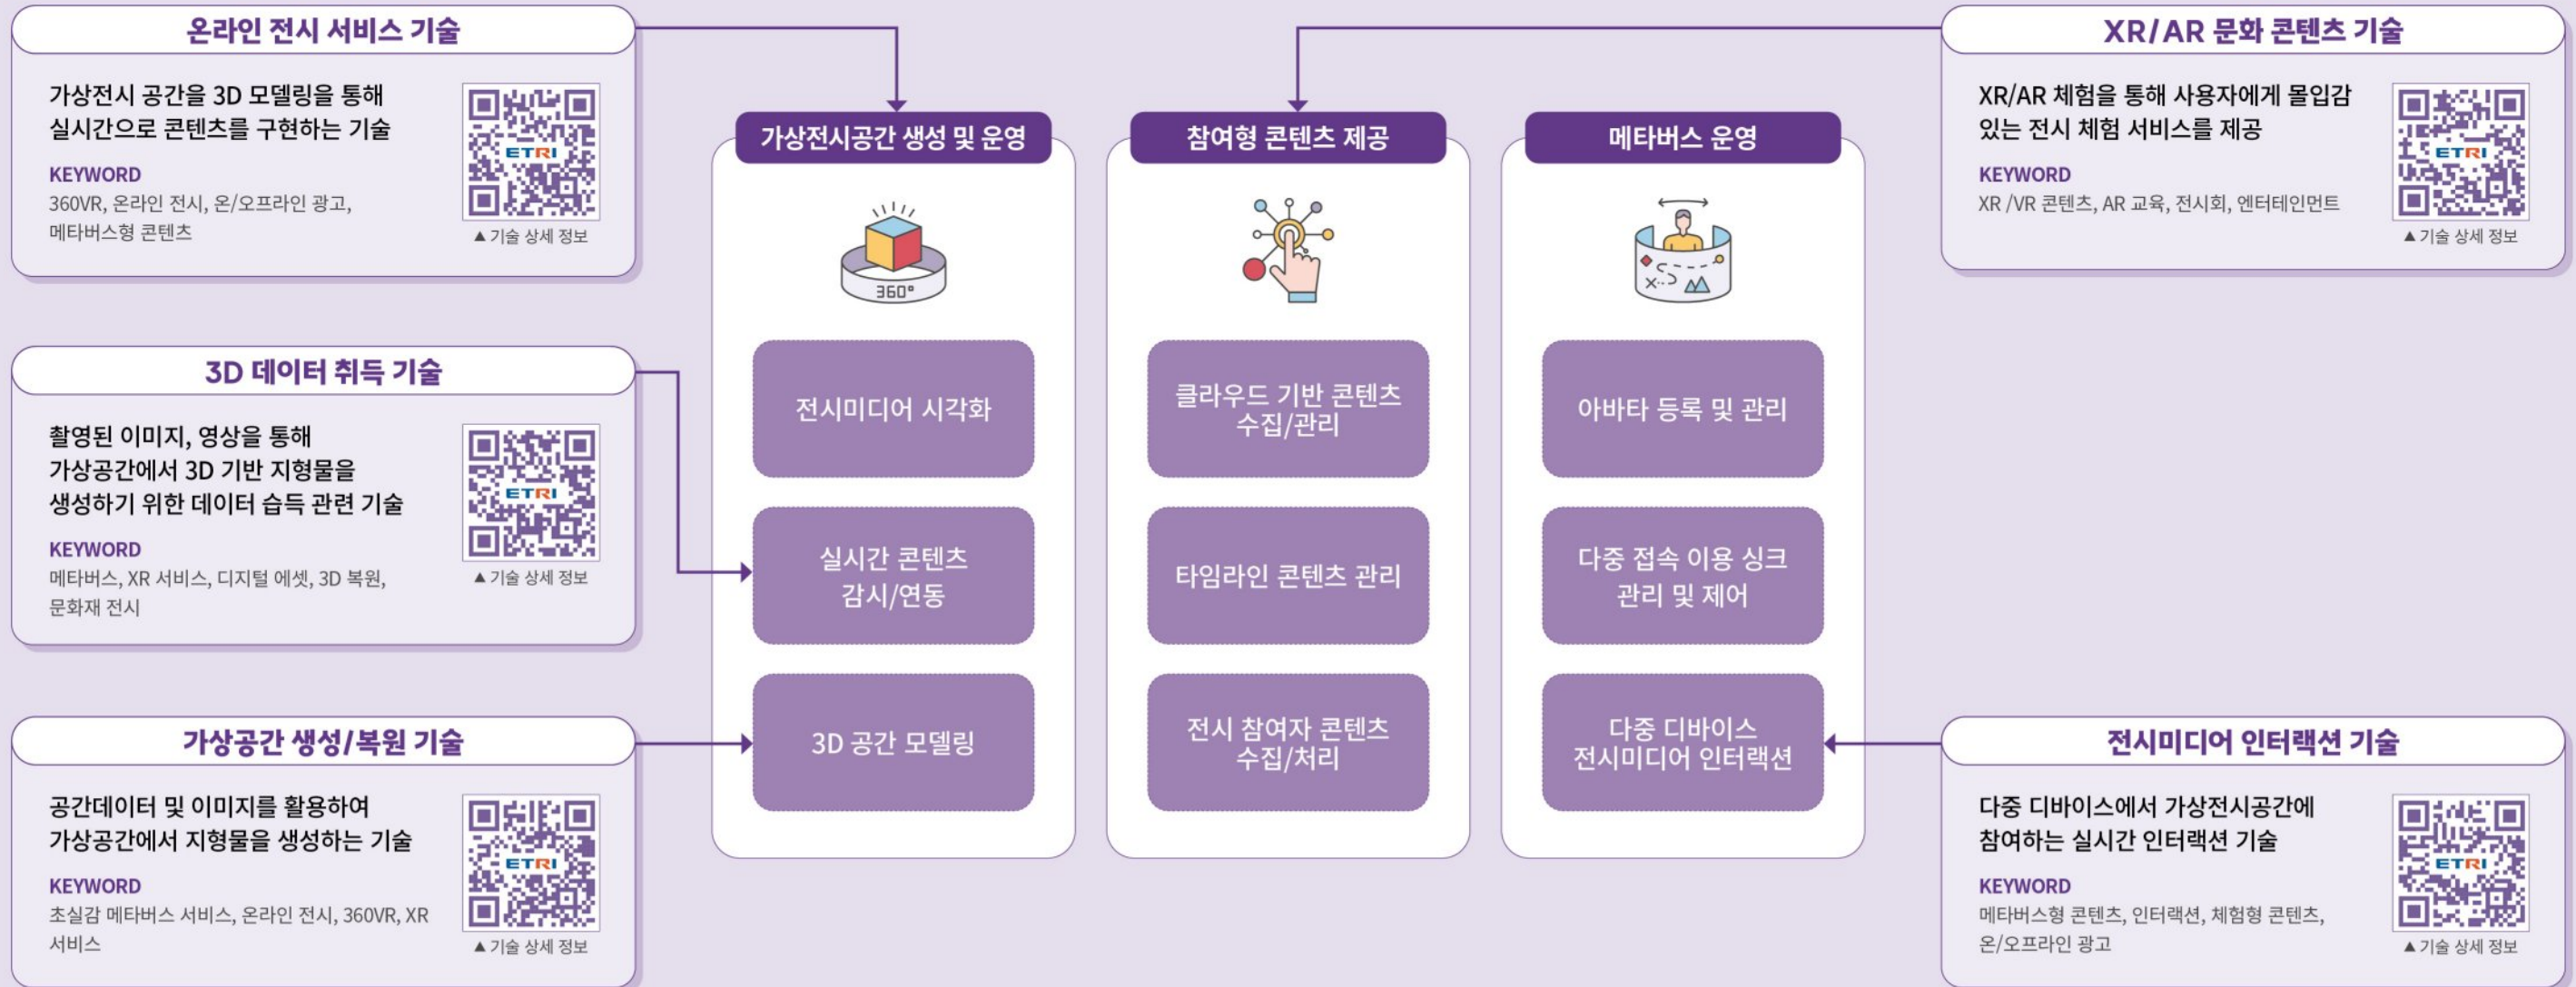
온라인 전시 서비스 기술

가상전시 공간을 3D 모델링을 통해 실시간으로 콘텐츠를 구현하는 기술

KEYWORD
360VR, 온라인 전시, 온/오프라인 광고, 메타버스형 콘텐츠

ETRI
▲기술 상세 정보

3D 데이터 취득 기술

촬영된 이미지, 영상을 통해 가상공간에서 3D 기반 지형물을 생성하기 위한 데이터 습득 관련 기술

KEYWORD
메타버스, XR 서비스, 디지털 에셋, 3D 복원, 문화재 전시

ETRI
▲기술 상세 정보

가상공간 생성/복원 기술

공간데이터 및 이미지를 활용하여 가상공간에서 지형물을 생성하는 기술

KEYWORD
초실감 메타버스 서비스, 온라인 전시, 360VR, XR 서비스

ETRI
▲기술 상세 정보

가상전시공간 생성 및 운영

360°

전시미디어 시각화

실시간 콘텐츠 감시/연동

3D 공간 모델링

참여형 콘텐츠 제공

클라우드 기반 콘텐츠 수집/관리

타임라인 콘텐츠 관리

전시 참여자 콘텐츠 수집/처리

메타버스 운영

아바타 등록 및 관리

다중 접속 이용 싱크 관리 및 제어

다중 디바이스 전시미디어 인터랙션

XR/AR 문화 콘텐츠 기술

XR/AR 체험을 통해 사용자에게 몰입감 있는 전시 체험 서비스를 제공

KEYWORD
XR /VR 콘텐츠, AR 교육, 전시회, 엔터테인먼트

ETRI
▲기술 상세 정보

전시미디어 인터랙션 기술

다중 디바이스에서 가상전시공간에 참여하는 실시간 인터랙션 기술

KEYWORD
메타버스형 콘텐츠, 인터랙션, 체험형 콘텐츠, 온/오프라인 광고

ETRI
▲기술 상세 정보